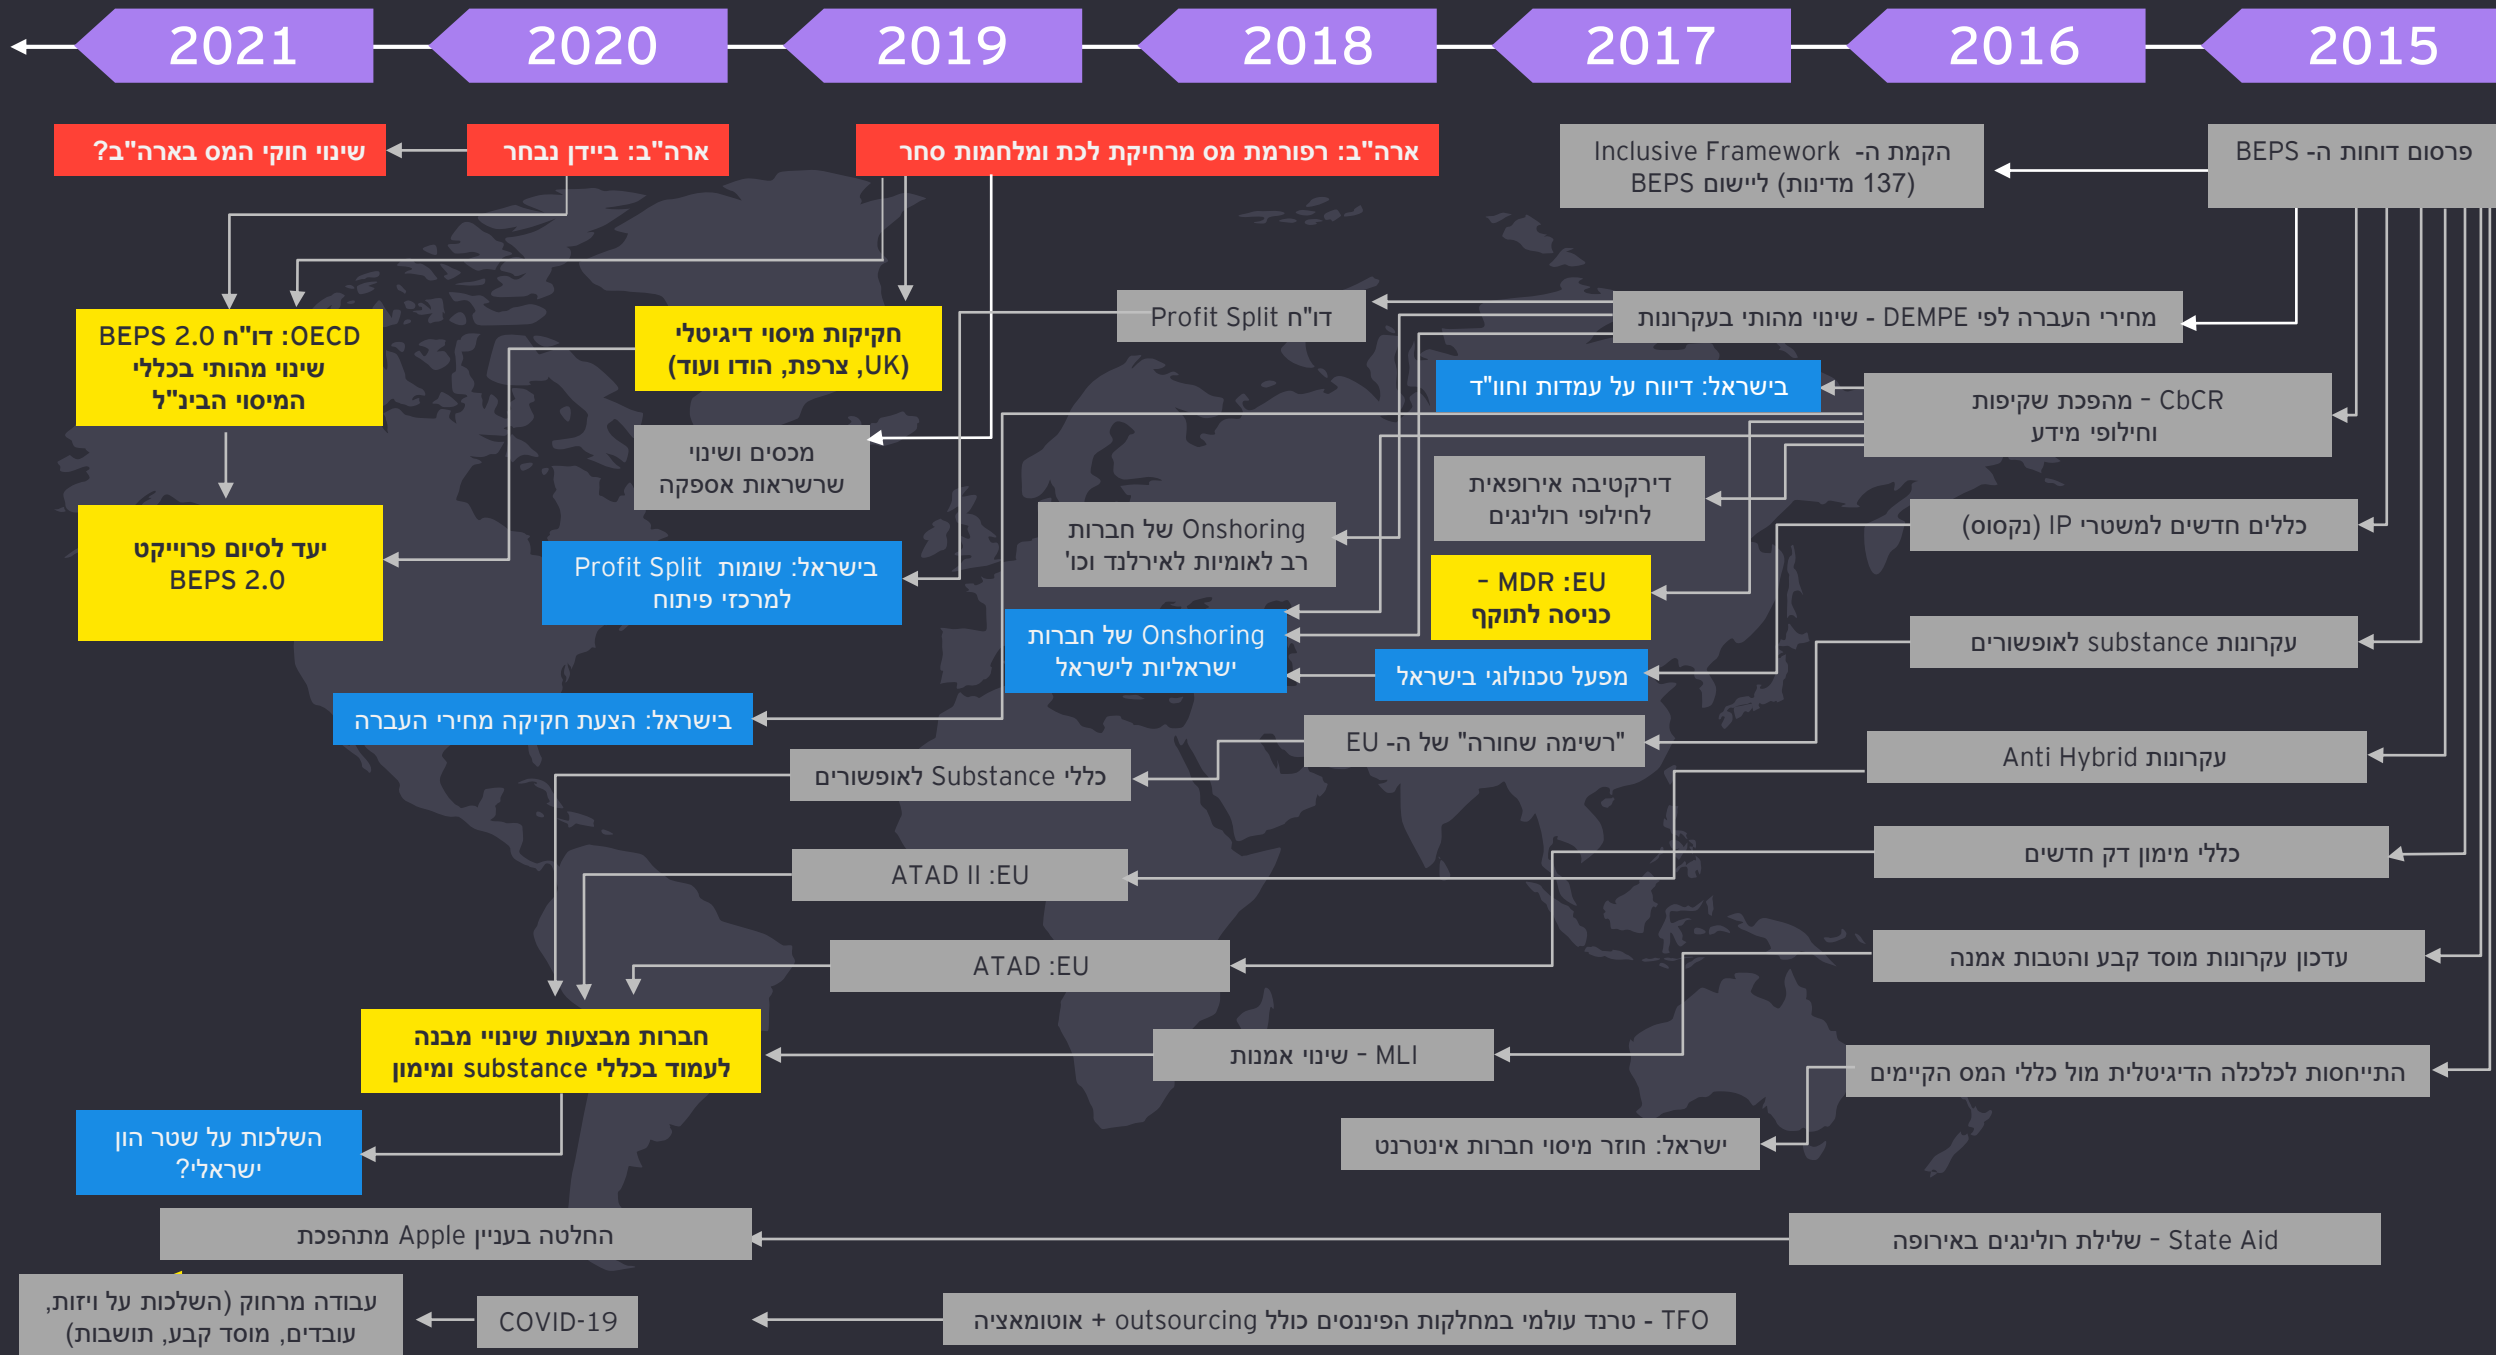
2015 2016 2017 2018 2019 2020 2021

פרסום דוחות ה- BEPS

הקמת ה- Inclusive Framework (137 מדינות) ליישום BEPS

ארה"ב: רפורמת מס מרחיקת לכת ומלחמות סחר

ארה"ב: ביידן נבחר

שינוי חוקי המס בארה"ב?

מחירי העברה לפי DEMPE - שינוי מהותי בעקרונות

דו"ח Profit Split

CbCR - מהפכת שקיפות וחילופי מידע

בישראל: דיווח על עמדות וחוו"ד

דירקטיבה אירופאית לחילופי רולינגים

כללים חדשים למשטרי IP (נקסוס)

EU: MDR - כניסה לתוקף

Onshoring של חברות רב לאומיות לאירלנד וכו'

Onshoring של חברות ישראליות לישראל

עקרונות substance לאופשורים

מפעל טכנולוגי בישראל

"רשימה שחורה" של ה- EU

Anti Hybrid עקרונות

כללים Substance לאופשורים

כללי מימון דק חדשים

EU: ATAD II

עדכון עקרונות מוסד קבע והטבות אמנה

EU: ATAD

MLI - שינוי אמנות

התייחסות לכלכלה הדיגיטלית מול כללי המס הקיימים

ישראל: חוזר מיסוי חברות אינטרנט

State Aid - שלילת רולינגים באירופה

החלטת בעניין Apple מתהפכת

TFO - טרנד עולמי במחלקות הפיננסים כולל outsourcing + אוטומאציה

COVID-19

עבודה מרחוק (השלכות על ויזות, עובדים, מוסד קבע, תושבות)

OECD: דו"ח BEPS 2.0 שינוי מהותי בכללי המיסוי הבינ"ל

יעד לסיום פרוייקט BEPS 2.0

חקיקות מיסוי דיגיטלי (UK, צרפת, הודו ועוד)

מכסים ושינוי שרשראות אספקה

בישראל: שימוש Profit Split למרכזי פיתוח

בישראל: הצעת חקיקה מחירי העברה

חברות מבצעות שינויי מבנה לעמוד בכללי substance ומימון

השלכות על שטר הון ישראלי?